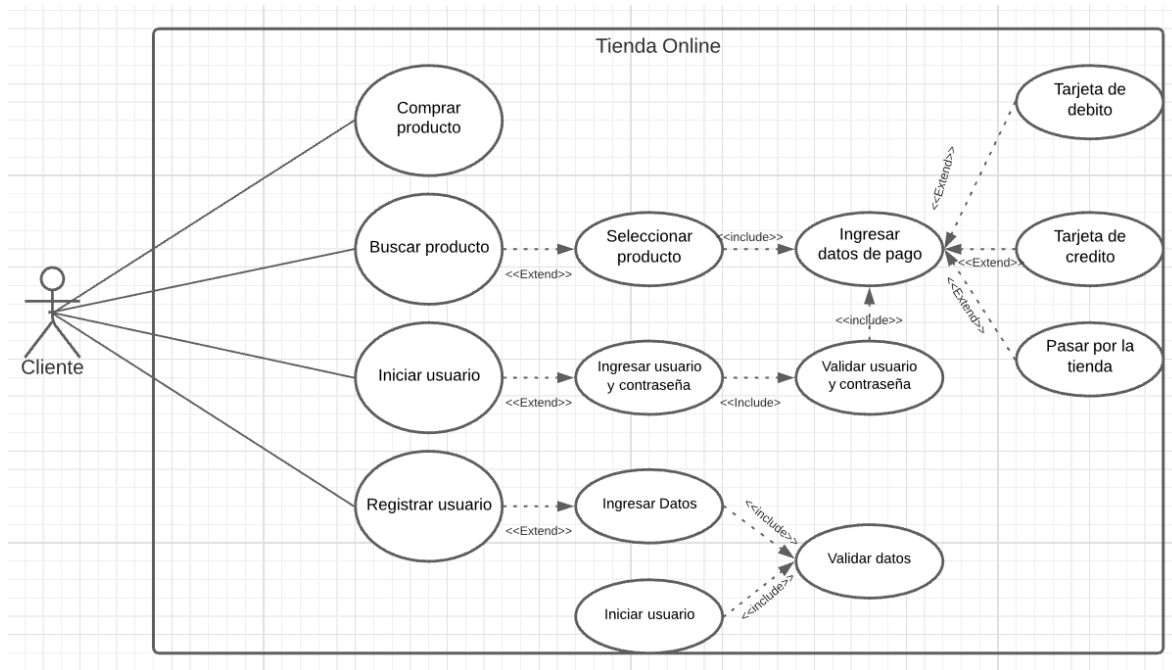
Tienda Online

Cliente

Comprar producto

Buscar producto

<<Extend>>

Seleccionar producto

<<include>>

Ingresar datos de pago

<<Extend>>

Tarjeta de debito

<<Extend>>

Tarjeta de credito

<<Extend>>

Pasar por la tienda

Iniciar usuario

<<Extend>>

Ingresar usuario y contraseña

<<Include>>

Validar usuario y contraseña

<<include>>

Registrar usuario

<<Extend>>

Ingresar Datos

<<include>>

Validar datos

Iniciar usuario

<<include>>